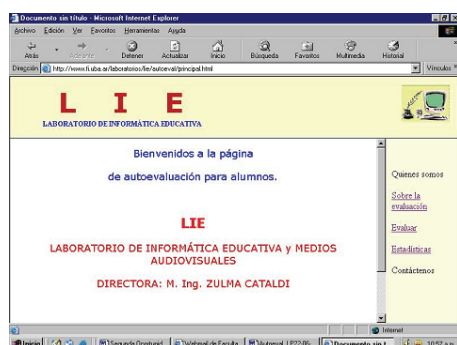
Documento sin título - Microsoft Internet Explorer

Archivo Edición Ver Favoritos Herramientas Ayuda

Atrás Adelante Detener Actualizar Inicio Búsqueda Favoritos Multimedia Historial

Dirección http://www.fi.uba.ar/laboratorios/lie/autoeval/principal.html Vínculos

L I E

LABORATORIO DE INFORMÁTICA EDUCATIVA

Bienvenidos a la página

de autoevaluación para alumnos.

LIE

LABORATORIO DE INFORMÁTICA EDUCATIVA y MEDIOS AUDIOVISUALES

DIRECTORA: M. Ing. ZULMA CATALDI

Quienes somos

Sobre la evaluación

Evaluar

Estadísticas

Contáctenos

Internet

Inicio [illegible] Webmail de Facultad Autoeval LP22-06 Documento sin t... 10:57 a.m.